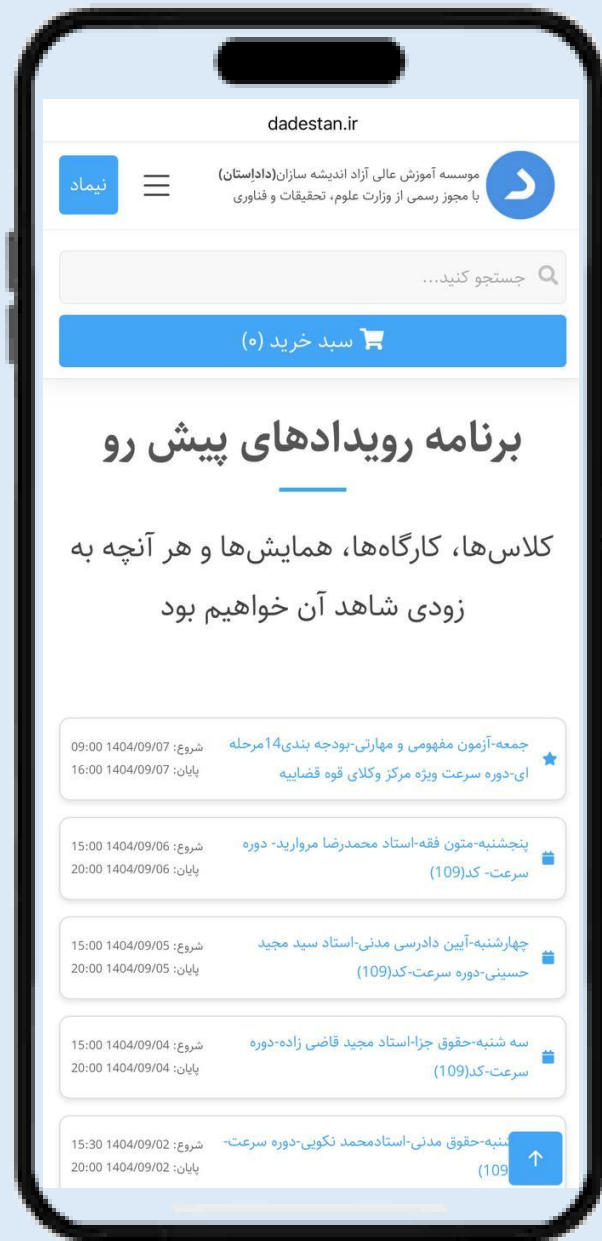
dadestan.ir

موسسه آموزش عالی آزاد اندیشه سازان(داداستان)
با مجوز رسمی از وزارت علوم، تحقیقات و فناوری

نیماد

جستجو کنید...

سبد خرید (۰)

برنامه رویدادهای پیش رو

کلاس‌ها، کارگاه‌ها، همایش‌ها و هر آنچه به زودی شاهد آن خواهیم بود

جمعه-آزمون مفهومی و مهارتی-بودجه بندی14مرحله ای-دوره سرعت ویژه مرکز وکلای قوه قضاییه
شروع: 1404/09/07 09:00
پایان: 1404/09/07 16:00

پنجشنبه-متون فقه-استاد محمدرضا مروارید- دوره سرعت- کد(109)
شروع: 1404/09/06 15:00
پایان: 1404/09/06 20:00

چهارشنبه-آیین دادرسی مدنی-استاد سید مجید حسینی-دوره سرعت-کد(109)
شروع: 1404/09/05 15:00
پایان: 1404/09/05 20:00

سه شنبه-حقوق جزا-استاد مجید قاضی زاده-دوره سرعت-کد(109)
شروع: 1404/09/04 15:00
پایان: 1404/09/04 20:00

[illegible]شنبه-حقوق مدنی-استادمحمد نکویی-دوره سرعت-(109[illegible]
شروع: 1404/09/02 15:30
پایان: 1404/09/02 20:00